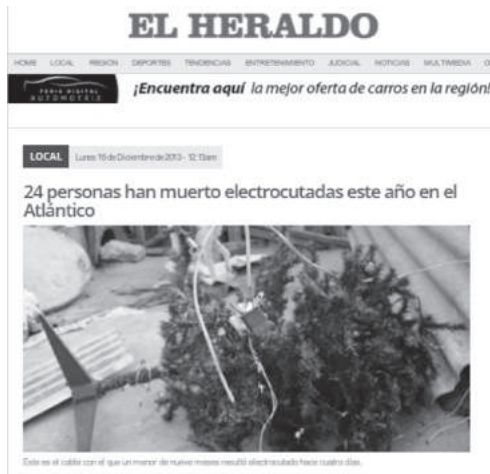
EL HERALDO

HOME LOCAL REGIÓN DEPORTES TENDENCIAS ENTRETENIMIENTO JUDICIAL NOTICIAS MULTIMEDIA O

FERIA DIGITAL AUTOMOTRIZ

¡Encuentra aquí la mejor oferta de carros en la región!

LOCAL Lunes 16 de Diciembre de 2013 - 12:13am

24 personas han muerto electrocutadas este año en el Atlántico

Este es el cable con el que un menor de nueve meses resultó electrocutado hace cuatro días.